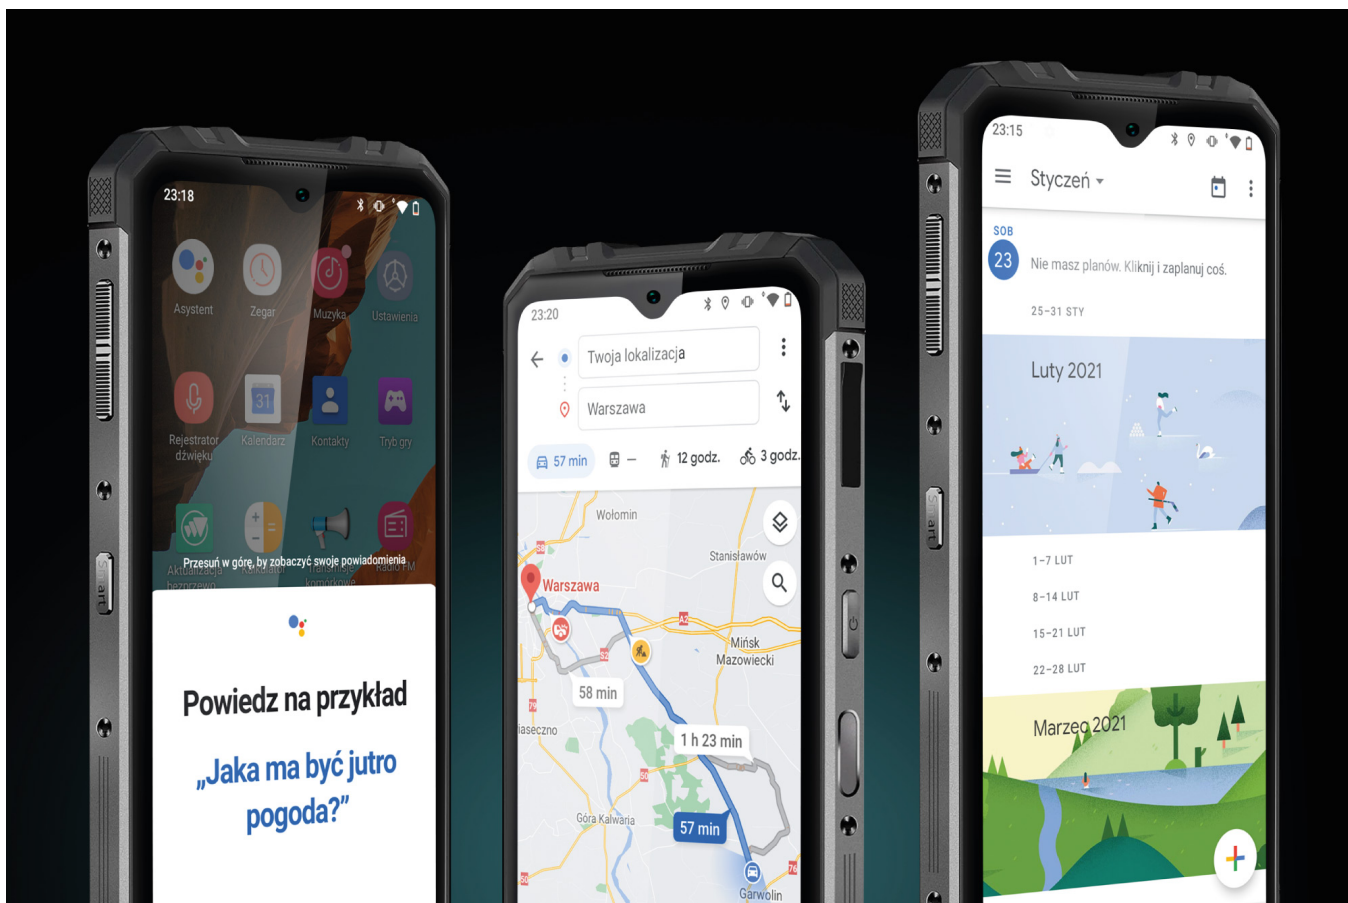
23:18

Asystent
Zegar
Muzyka
Ustawienia
Rejestrator dźwięku
Kalendarz
Kontakty
Tryb gry
Aktualizacja bezprzewo
Kalkulator
Transmisje komórkowe
Radio FM

Przesuń w górę, by zobaczyć swoje powiadomienia

Powiedz na przykład
„Jaka ma być jutro pogoda?"

23:20

Twoja lokalizacja
Warszawa
57 min
—
12 godz.
3 godz.
Wołomin
Stanisławów
Warszawa
Mińsk Mazowiecki
58 min
Piaseczno
1 h 23 min
Góra Kalwaria
57 min
Garwolin

23:15

Styczeń
SOB
23
Nie masz planów. Kliknij i zaplanuj coś.
25–31 STY
Luty 2021
1–7 LUT
8–14 LUT
15–21 LUT
22–28 LUT
Marzec 2021